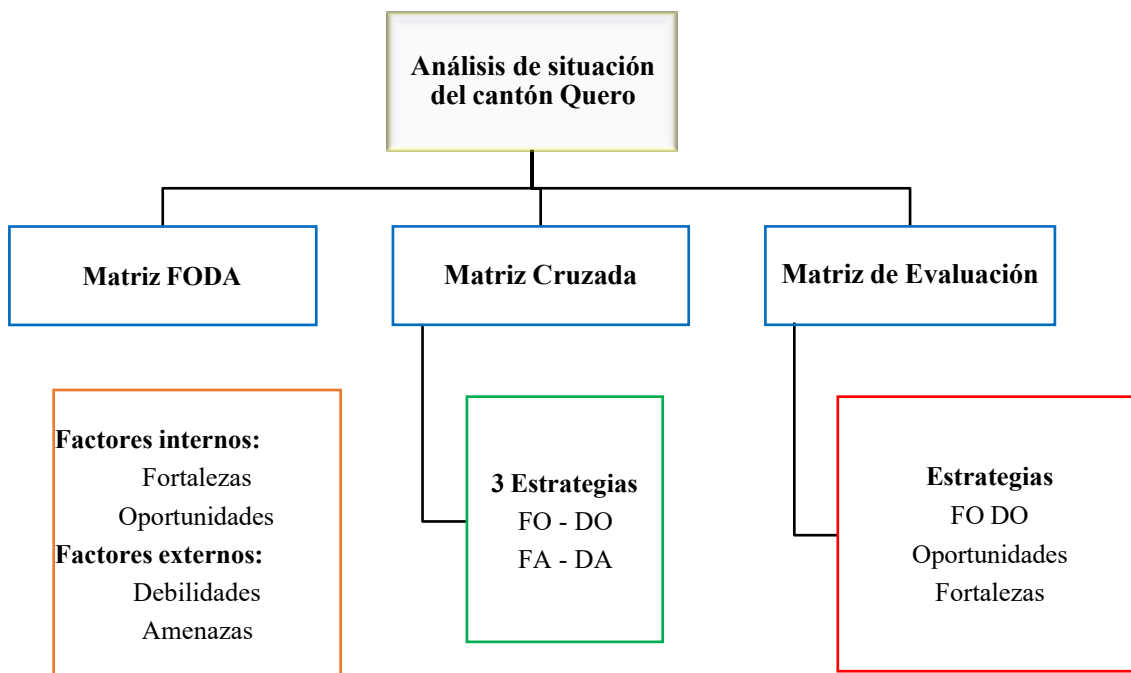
Análisis de situación del cantón Quero

Matriz FODA

Matriz Cruzada

Matriz de Evaluación

Factores internos:
Fortalezas
Oportunidades
Factores externos:
Debilidades
Amenazas

3 Estrategias
FO - DO
FA - DA

Estrategias
FO DO
Oportunidades
Fortalezas